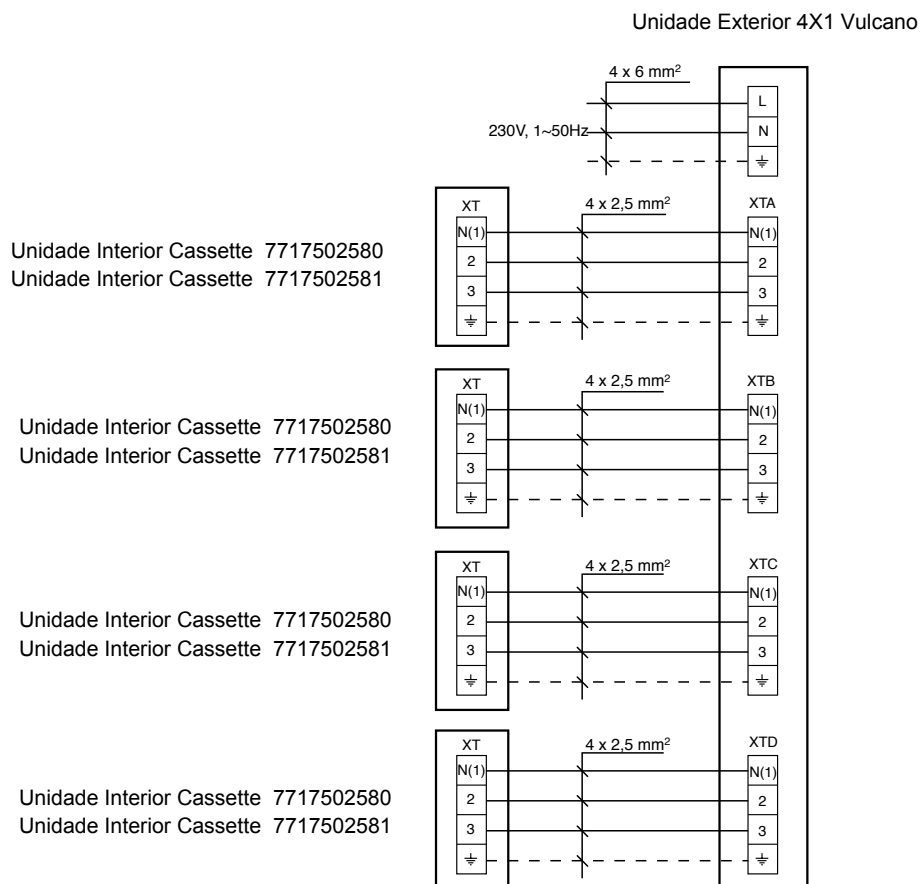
Unidade Exterior 4X1 Vulcano

4 x 6 mm²

230V, 1~50Hz

L
N
⏚

XT
N(1)
2
3
⏚

4 x 2,5 mm²

XTA
N(1)
2
3
⏚

Unidade Interior Cassette 7717502580
Unidade Interior Cassette 7717502581

XT
N(1)
2
3
⏚

4 x 2,5 mm²

XTB
N(1)
2
3
⏚

Unidade Interior Cassette 7717502580
Unidade Interior Cassette 7717502581

XT
N(1)
2
3
⏚

4 x 2,5 mm²

XTC
N(1)
2
3
⏚

Unidade Interior Cassette 7717502580
Unidade Interior Cassette 7717502581

XT
N(1)
2
3
⏚

4 x 2,5 mm²

XTD
N(1)
2
3
⏚

Unidade Interior Cassette 7717502580
Unidade Interior Cassette 7717502581